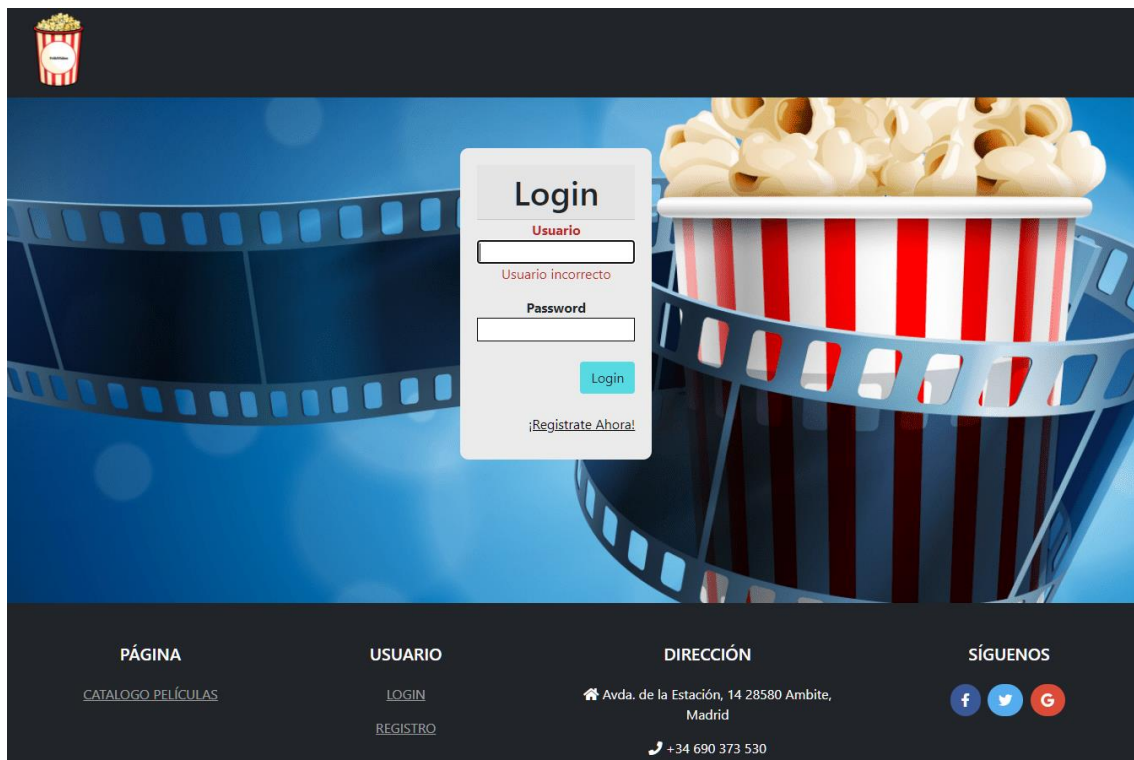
Login

Usuario

Usuario incorrecto

Password

Login

¡Registrate Ahora!

PÁGINA

CATALOGO PELÍCULAS

USUARIO

LOGIN

REGISTRO

DIRECCIÓN

Avda. de la Estación, 14 28580 Ambite, Madrid

+34 690 373 530

SÍGUENOS

f

G